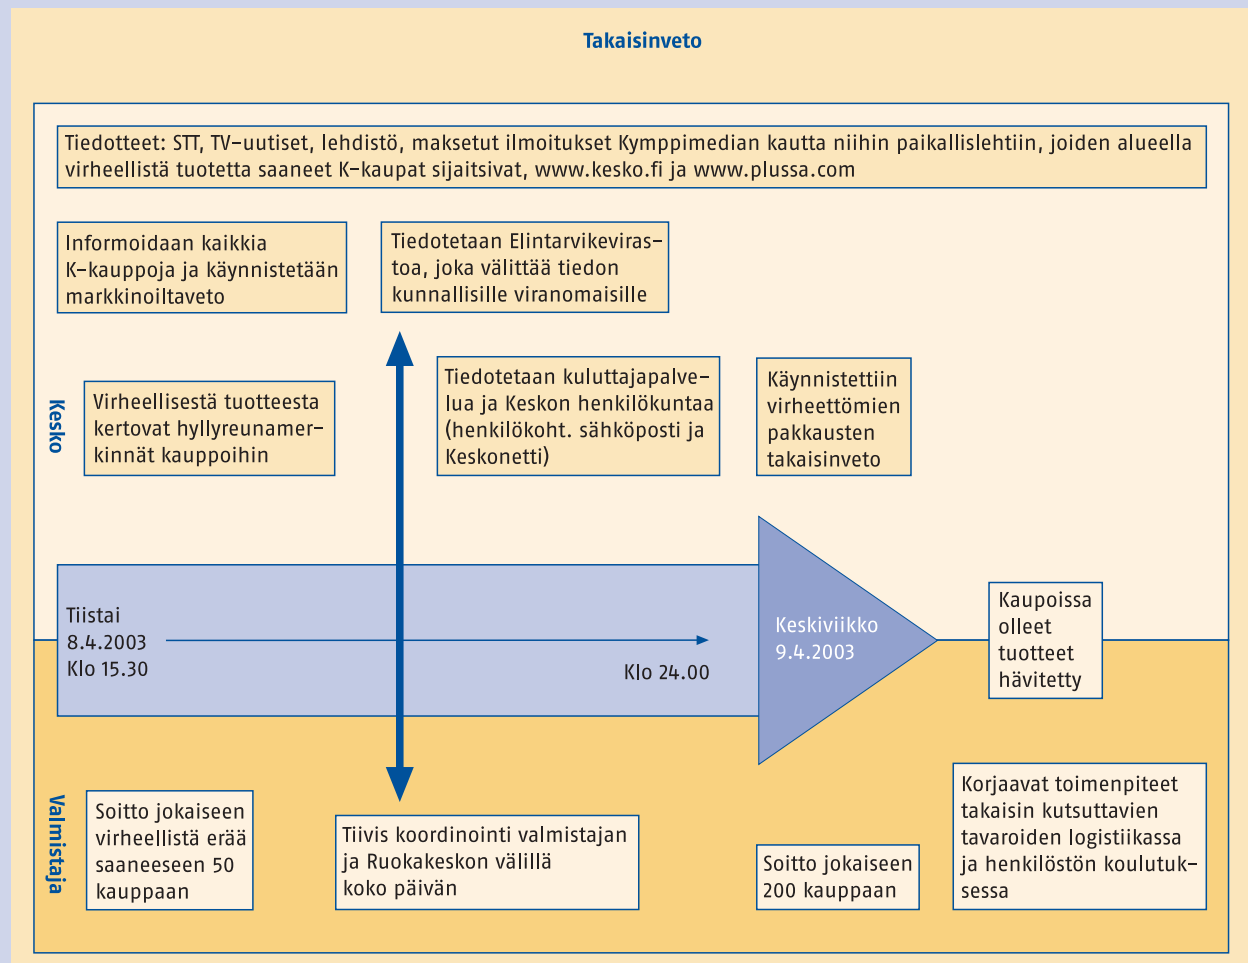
Takaisinveto

Tiedotteet: STT, TV-uutiset, lehdistö, maksetut ilmoitukset Kymppimedian kautta niihin paikallislehtiin, joiden alueella virheellistä tuotetta saaneet K-kaupat sijaitsivat, www.kesko.fi ja www.plussa.com

Informoidaan kaikkia K-kauppoja ja käynnistetään markkinoiltaveto

Tiedotetaan Elintarvikevirastoa, joka välittää tiedon kunnallisille viranomaisille

Kesko

Virheellisestä tuotteesta kertovat hyllyreunamerkinnät kauppoihin

Tiedotetaan kuluttajapalvelua ja Keskon henkilökuntaa (henkilökoht. sähköposti ja Keskonetti)

Käynnistettiin virheettömien pakkausten takaisinveto

Tiistai
8.4.2003
Klo 15.30

Klo 24.00

Keskiviikko
9.4.2003

Kaupoissa olleet tuotteet hävitetty

Valmistaja

Soitto jokaiseen virheellistä erää saaneeseen 50 kauppaan

Tiivis koordinointi valmistajan ja Ruokakeskon välillä koko päivän

Soitto jokaiseen 200 kauppaan

Korjaavat toimenpiteet takaisin kutsuttavien tavaroiden logistiikassa ja henkilöstön koulutuksessa